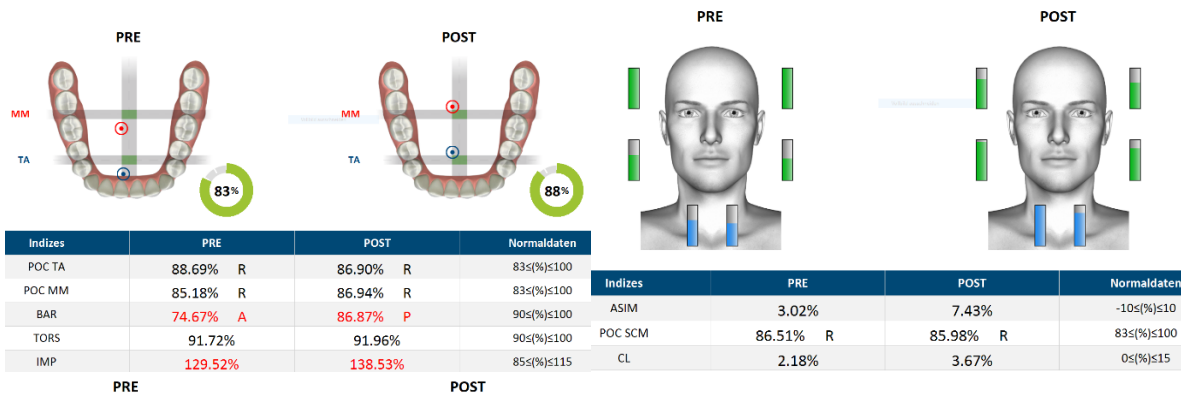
PRE

MM

TA

83%

POST

MM

TA

88%

| Indizes | PRE | POST | Normaldaten |
|---|---|---|---|
| POC TA | 88.69% R | 86.90% R | 83≤(%)≤100 |
| POC MM | 85.18% R | 86.94% R | 83≤(%)≤100 |
| BAR | 74.67% A | 86.87% P | 90≤(%)≤100 |
| TORS | 91.72% | 91.96% | 90≤(%)≤100 |
| IMP | 129.52% | 138.53% | 85≤(%)≤115 |

PRE

POST

PRE

POST

| Indizes | PRE | POST | Normaldaten |
|---|---|---|---|
| ASIM | 3.02% | 7.43% | -10≤(%)≤10 |
| POC SCM | 86.51% R | 85.98% R | 83≤(%)≤100 |
| CL | 2.18% | 3.67% | 0≤(%)≤15 |